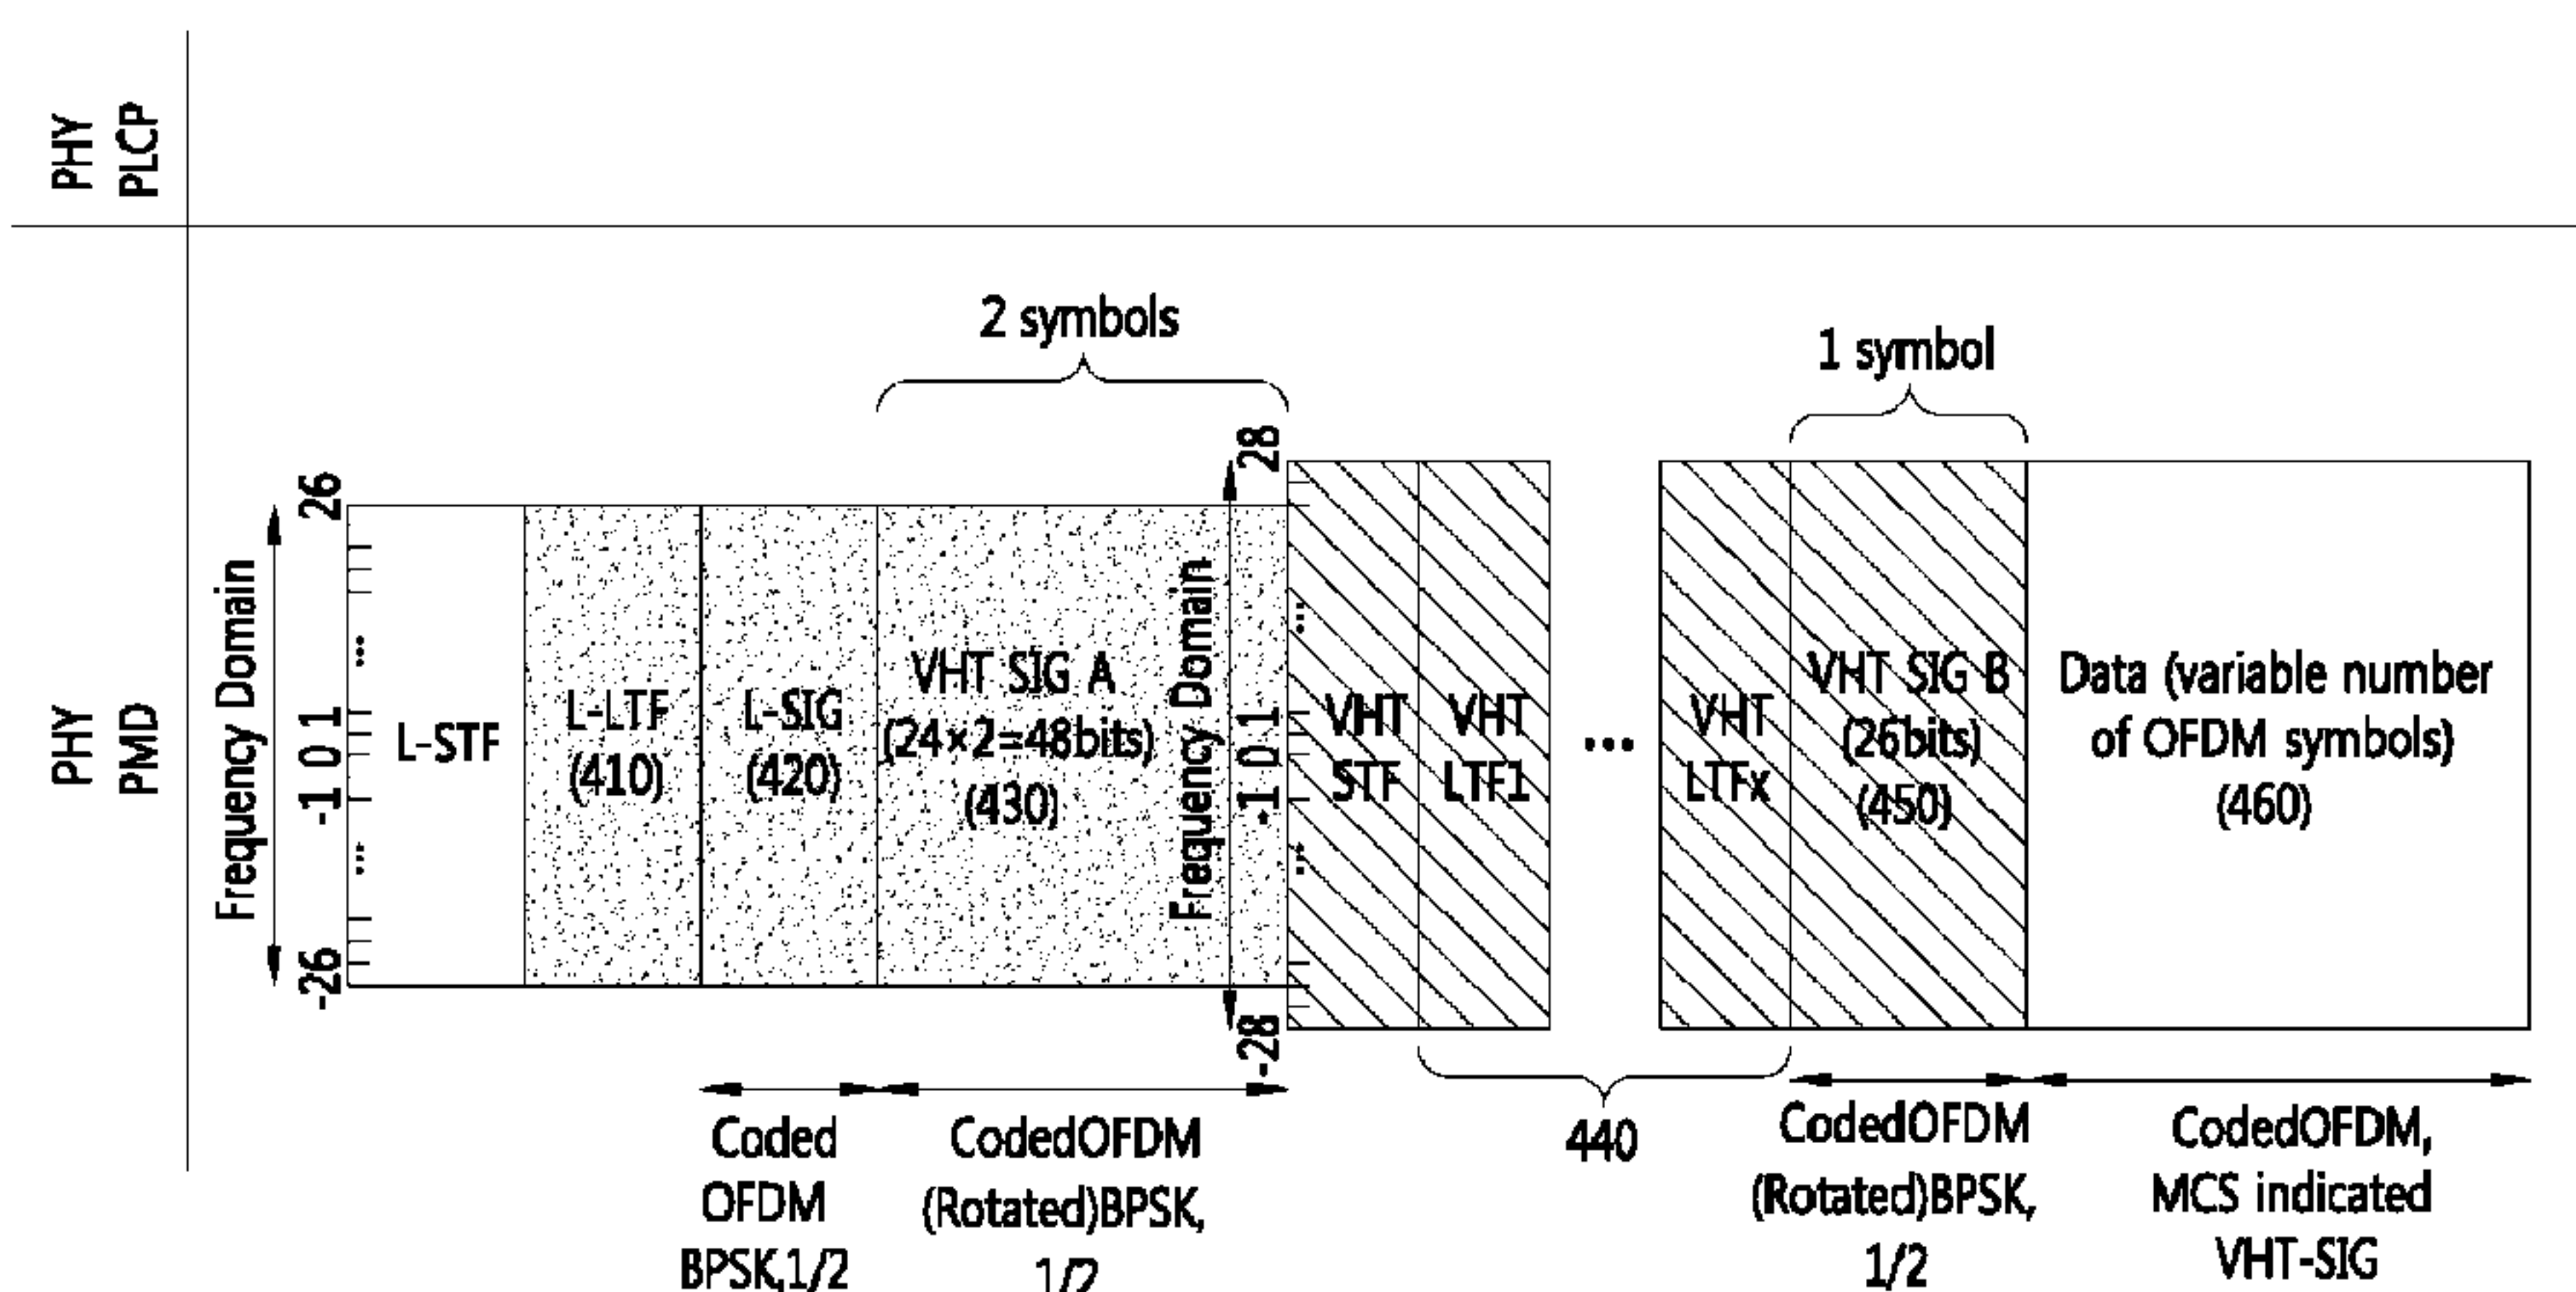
PHY PLCP

PHY PMD

2 symbols

1 symbol

Frequency Domain

26

...

-1 0 1

...

-26

L-STF

L-LTF (410)

L-SIG (420)

VHT SIG A (24×2=48bits) (430)

Frequency Domain

28

...

-1 0 1

...

-28

VHT STF

VHT LTF1

...

VHT LTFx

VHT SIG B (26bits) (450)

Data (variable number of OFDM symbols) (460)

Coded OFDM BPSK,1/2

CodedOFDM (Rotated)BPSK, 1/2

440

CodedOFDM (Rotated)BPSK, 1/2

CodedOFDM, MCS indicated VHT-SIG